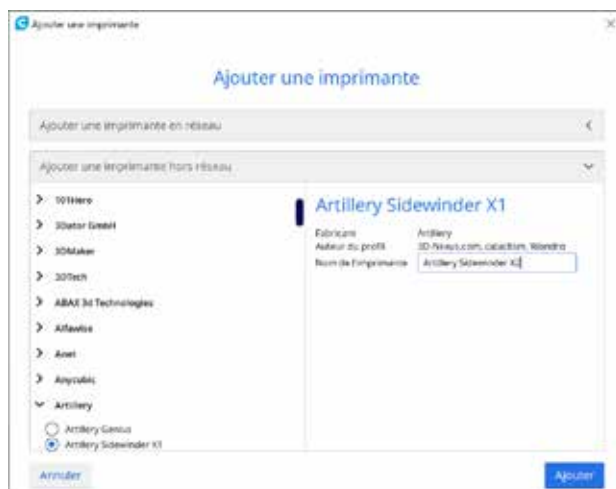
Ajouter une imprimante

Ajouter une imprimante

Ajouter une imprimante en réseau

Ajouter une imprimante hors réseau

101Hero

3Dator GmbH

3DMaker

3DTech

ABAX 3d Technologies

Alfawise

Anet

Anycubic

Artillery

Artillery Genius

Artillery Sidewinder X1

Artillery Sidewinder X1

Fabricant Artillery

Auteur du profil 3D-Nexus.com, cataclism, Wandro

Nom de l'imprimante Artillery Sidewinder X1

Annuler

Ajouter